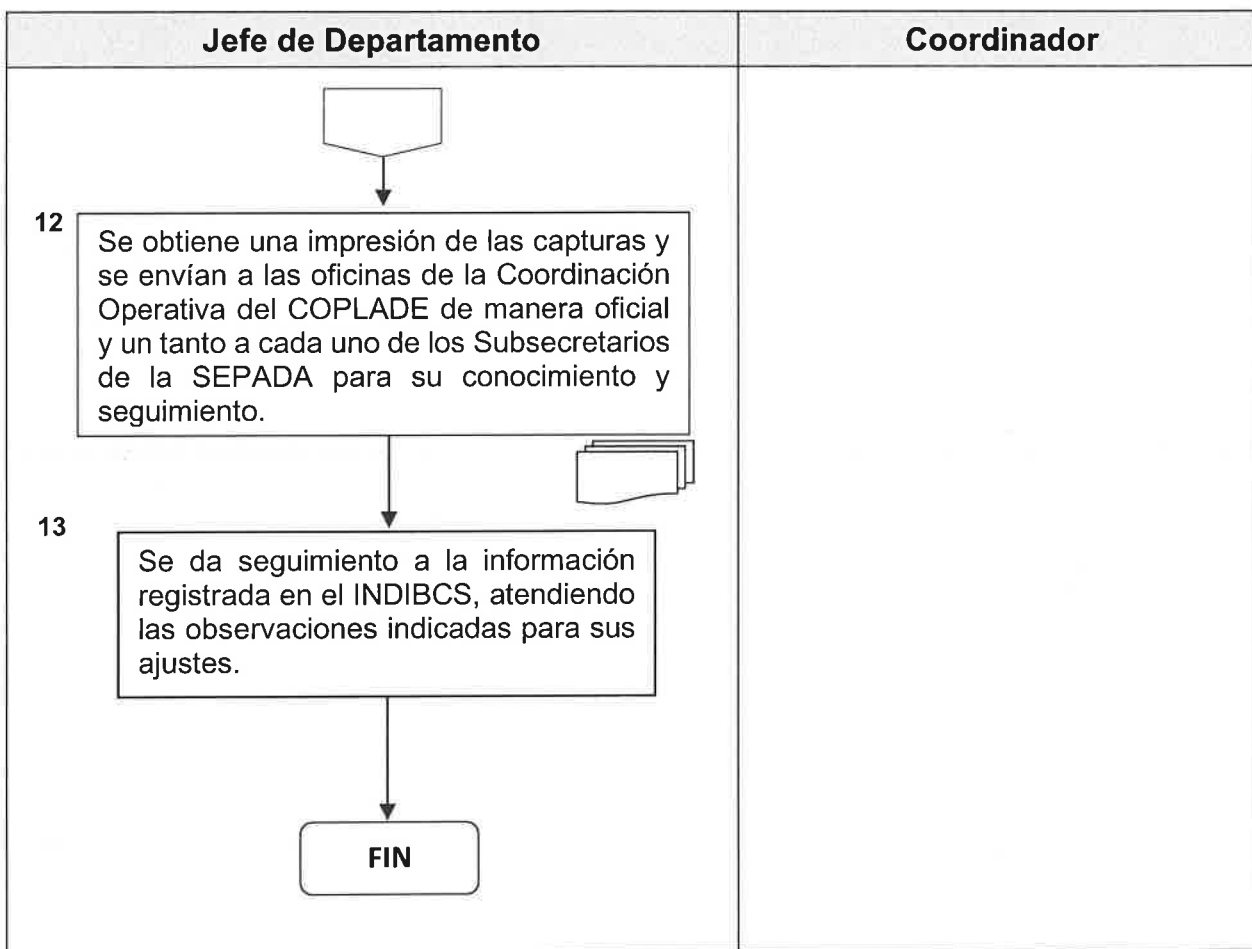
Jefe de Departamento

Coordinador

12

Se obtiene una impresión de las capturas y se envían a las oficinas de la Coordinación Operativa del COPLADE de manera oficial y un tanto a cada uno de los Subsecretarios de la SEPADA para su conocimiento y seguimiento.

13

Se da seguimiento a la información registrada en el INDIBCS, atendiendo las observaciones indicadas para sus ajustes.

FIN